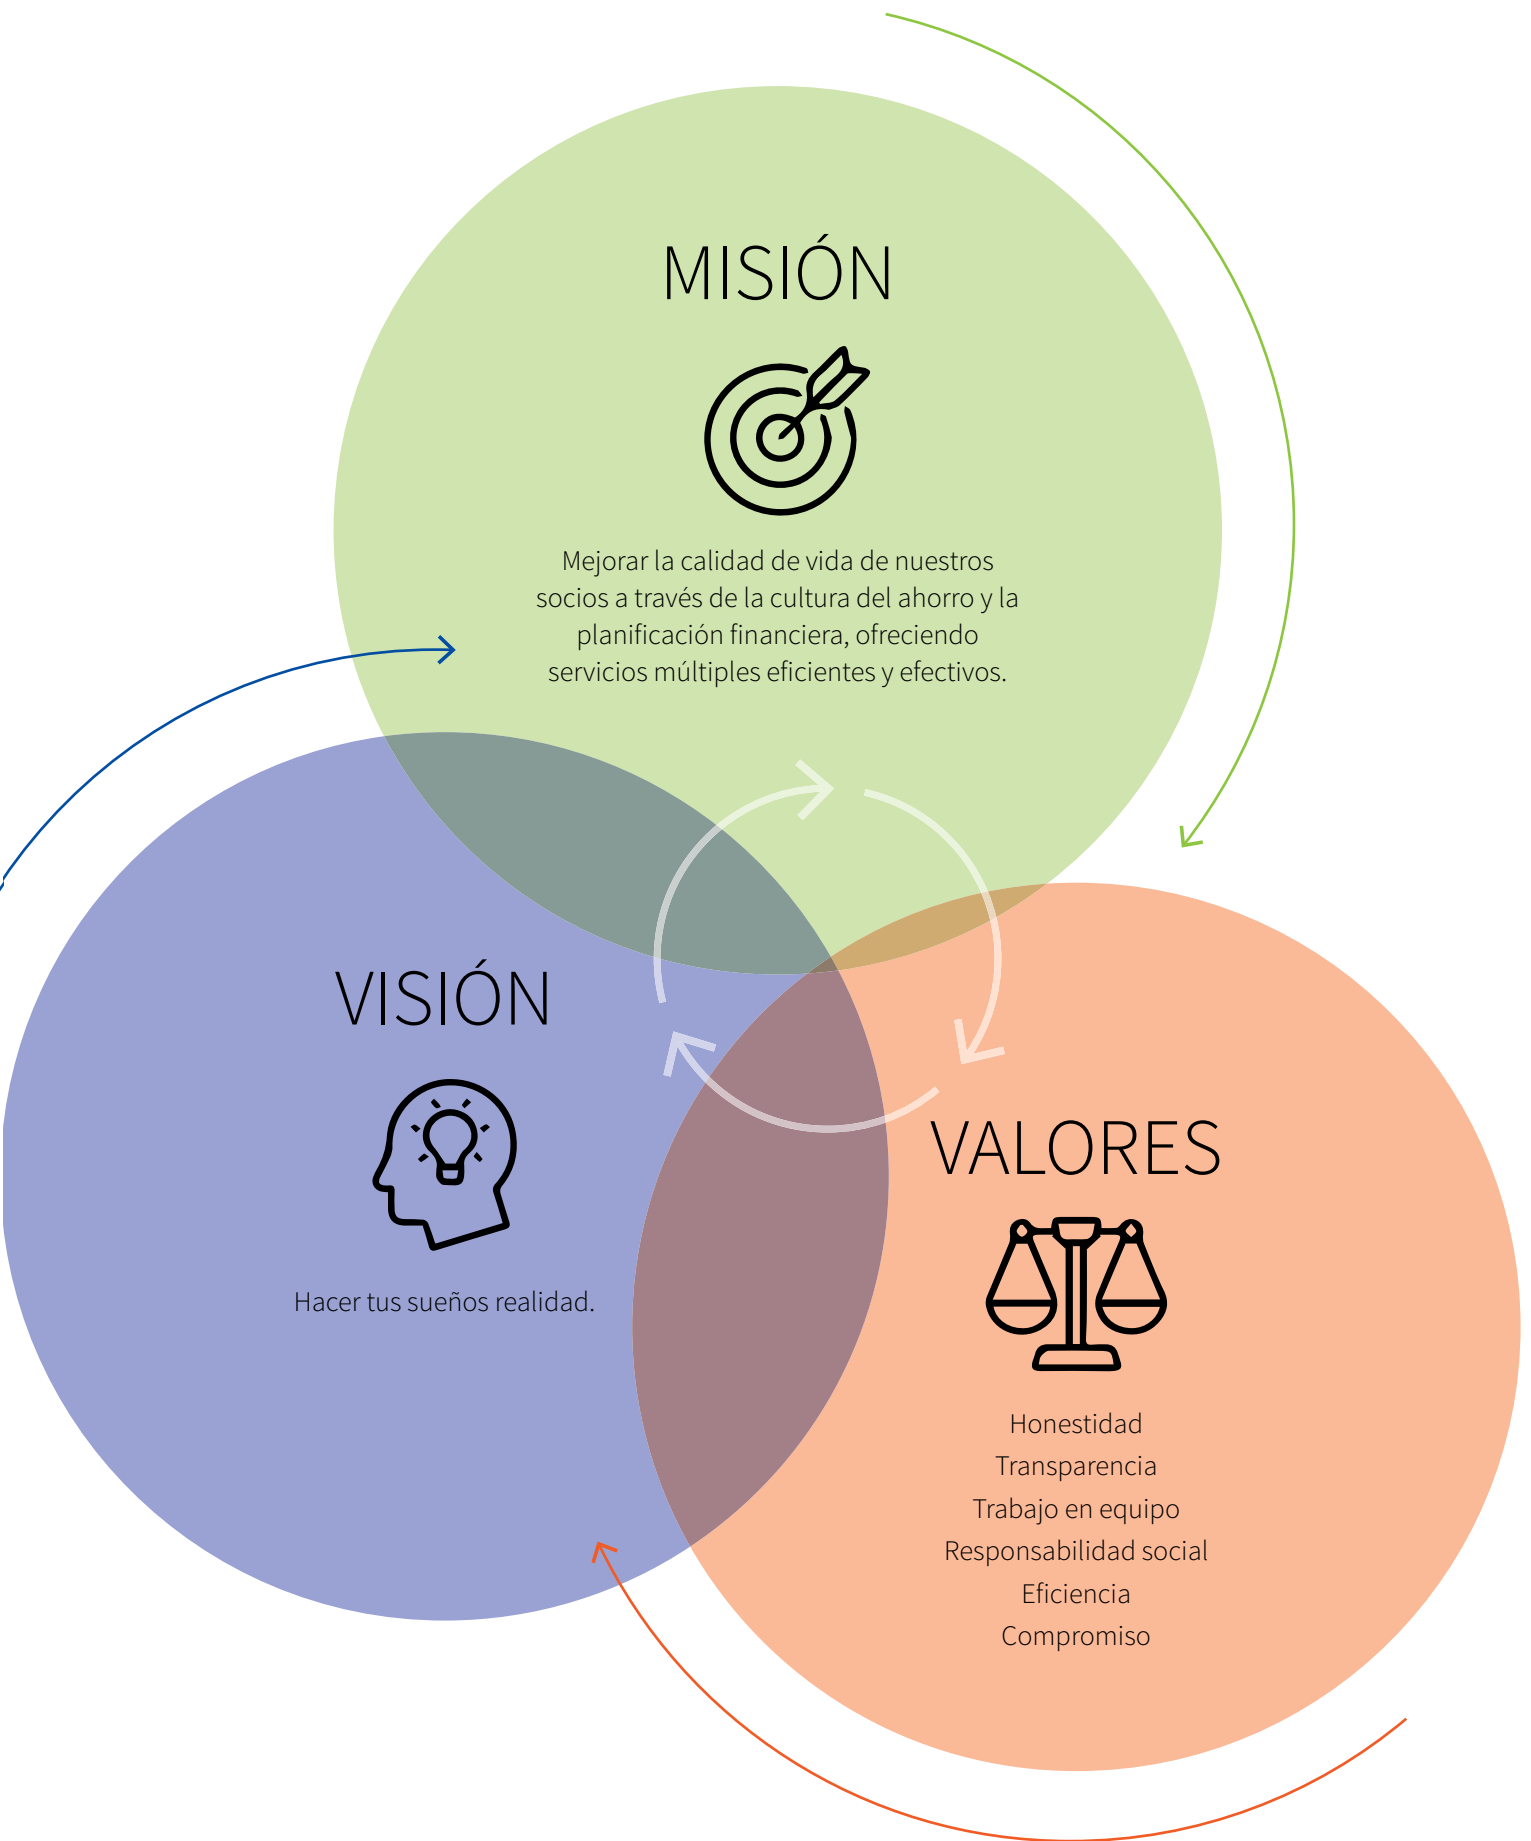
MISIÓN

Mejorar la calidad de vida de nuestros socios a través de la cultura del ahorro y la planificación financiera, ofreciendo servicios múltiples eficientes y efectivos.

VISIÓN

Hacer tus sueños realidad.

VALORES

Honestidad
Transparencia
Trabajo en equipo
Responsabilidad social
Eficiencia
Compromiso